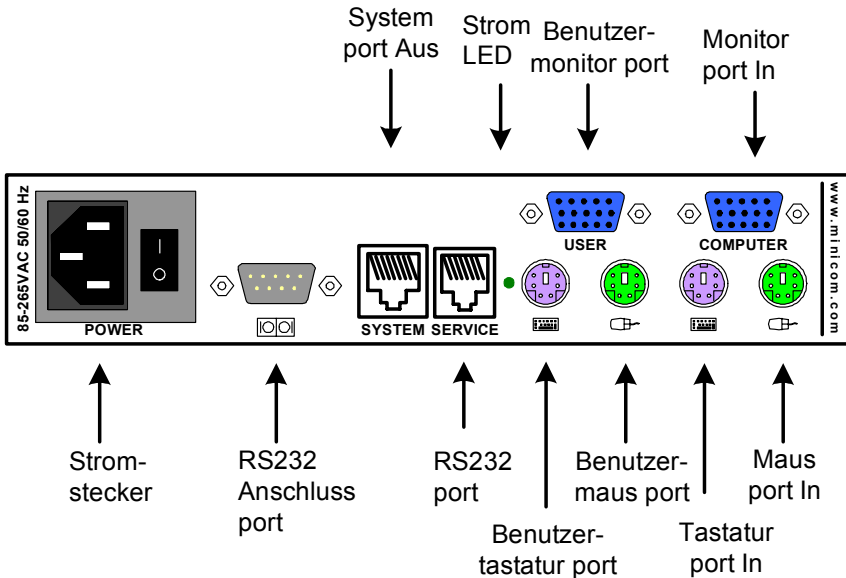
System port Aus

Strom LED

Benutzermonitor port

Monitor port In

85-265VAC 50/60 Hz

POWER

SYSTEM

SERVICE

USER

COMPUTER

www.minicom.com

Stromstecker

RS232 Anschluss port

RS232 port

Benutzertastatur port

Benutzermaus port

Tastatur port In

Maus port In